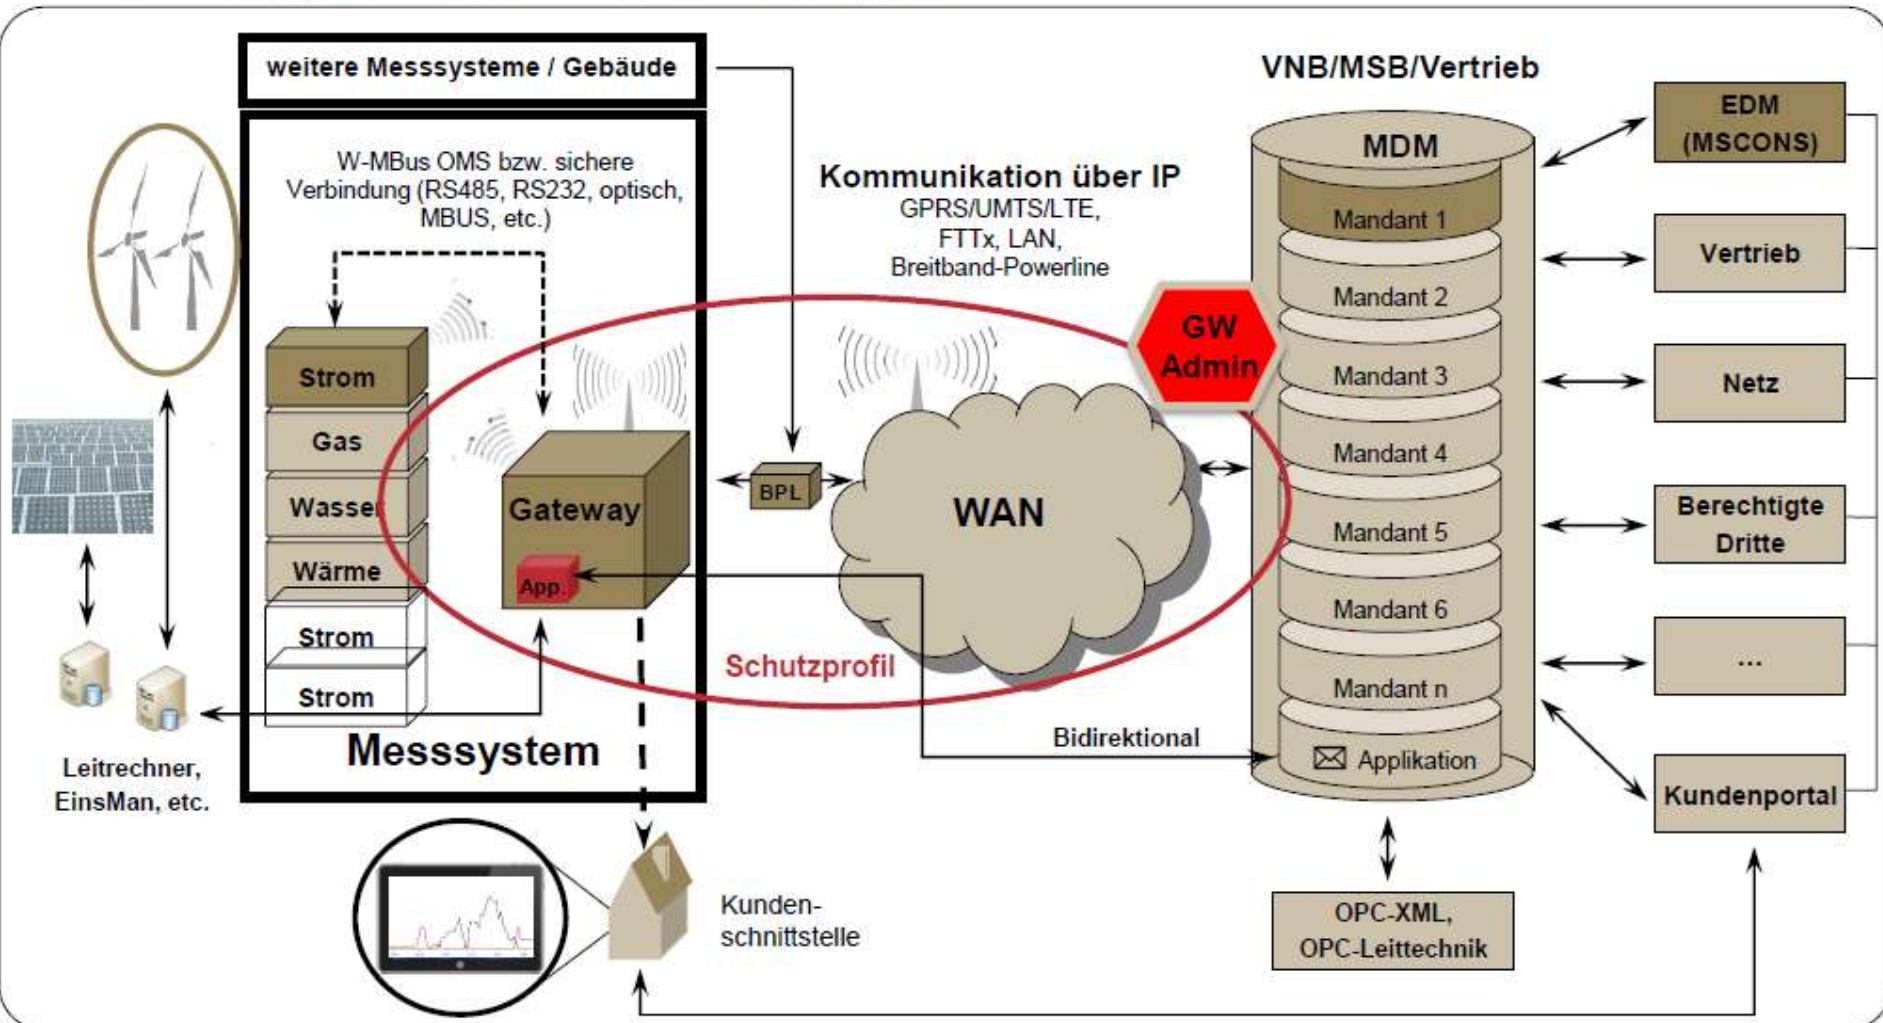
weitere Messsysteme / Gebäude

W-MBus OMS bzw. sichere Verbindung (RS485, RS232, optisch, MBUS, etc.)

Strom
Gas
Wasser
Wärme
Strom
Strom

Gateway
App.

Messsystem

Leitrechner, EinsMan, etc.

Kommunikation über IP
GPRS/UMTS/LTE, FTTx, LAN, Breitband-Powerline

BPL

WAN

Schutzprofil

GW Admin

Bidirektional

VNB/MSB/Vertrieb

MDM
Mandant 1
Mandant 2
Mandant 3
Mandant 4
Mandant 5
Mandant 6
Mandant n
Applikation

EDM (MSCONS)
Vertrieb
Netz
Berechtigte Dritte
...
Kundenportal

OPC-XML, OPC-Leittechnik

Kunden-schnittstelle